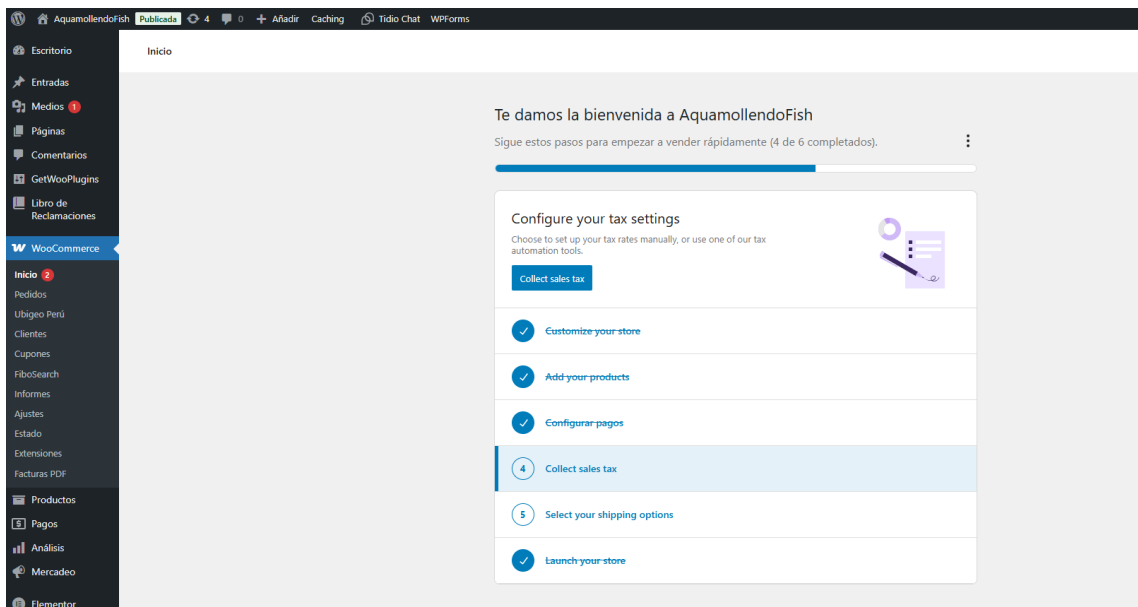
AquamollendoFish Publicada 4 0 Añadir Caching Tidio Chat WPForms

Escritorio
Entradas
Medios 1
Páginas
Comentarios
GetWooPlugins
Libro de Reclamaciones
WooCommerce
Inicio 2
Pedidos
Ubigeo Perú
Clientes
Cupones
FiboSearch
Informes
Ajustes
Estado
Extensiones
Facturas PDF
Productos
Pagos
Análisis
Mercadeo
Elementor

Inicio

Te damos la bienvenida a AquamollendoFish

Sigue estos pasos para empezar a vender rápidamente (4 de 6 completados).

Configure your tax settings

Choose to set up your tax rates manually, or use one of our tax automation tools.

Collect sales tax

Customize your store

Add your products

Configurar pagos

4 Collect sales tax

5 Select your shipping options

Launch your store